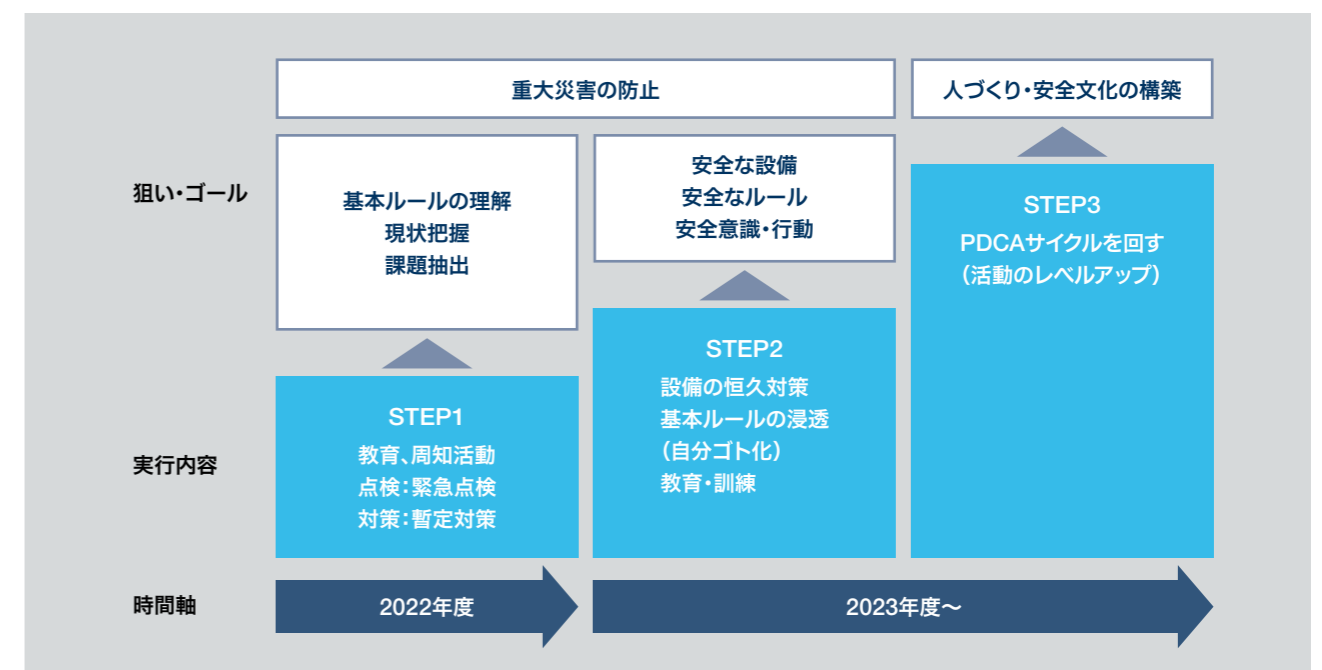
重大災害の防止

人づくり・安全文化の構築

狙い・ゴール

基本ルールの理解
現状把握
課題抽出

安全な設備
安全なルール
安全意識・行動

STEP3
PDCAサイクルを回す
(活動のレベルアップ)

STEP2
設備の恒久対策
基本ルールの浸透
(自分ゴト化)
教育・訓練

STEP1
教育、周知活動
点検・緊急点検
対策・暫定対策

実行内容

時間軸

2022年度

2023年度〜